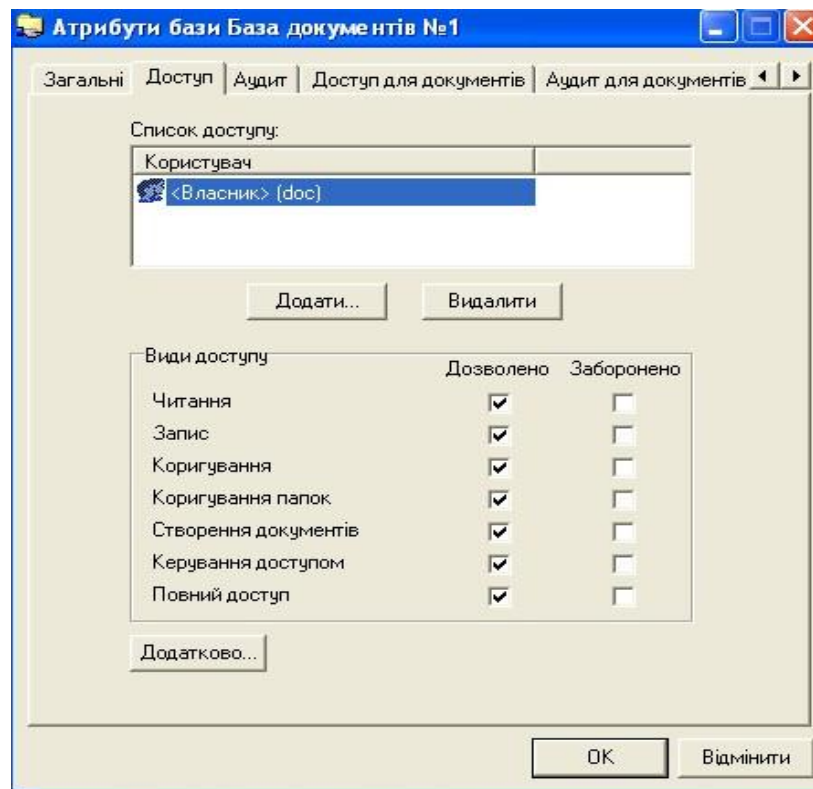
Атрибути бази База документів №1

Загальні | Доступ | Аудит | Доступ для документів | Аудит для документів

Список доступу:

| Користувач | |
|---|---|
| <Власник> (doc) | |

Додати... Видалити

Види доступу

| | Дозволено | Заборонено |
|---|---|---|
| Читання | ☑ | ☐ |
| Запис | ☑ | ☐ |
| Коригування | ☑ | ☐ |
| Коригування папок | ☑ | ☐ |
| Створення документів | ☑ | ☐ |
| Керування доступом | ☑ | ☐ |
| Повний доступ | ☑ | ☐ |

Додатково...

OK Відмінити